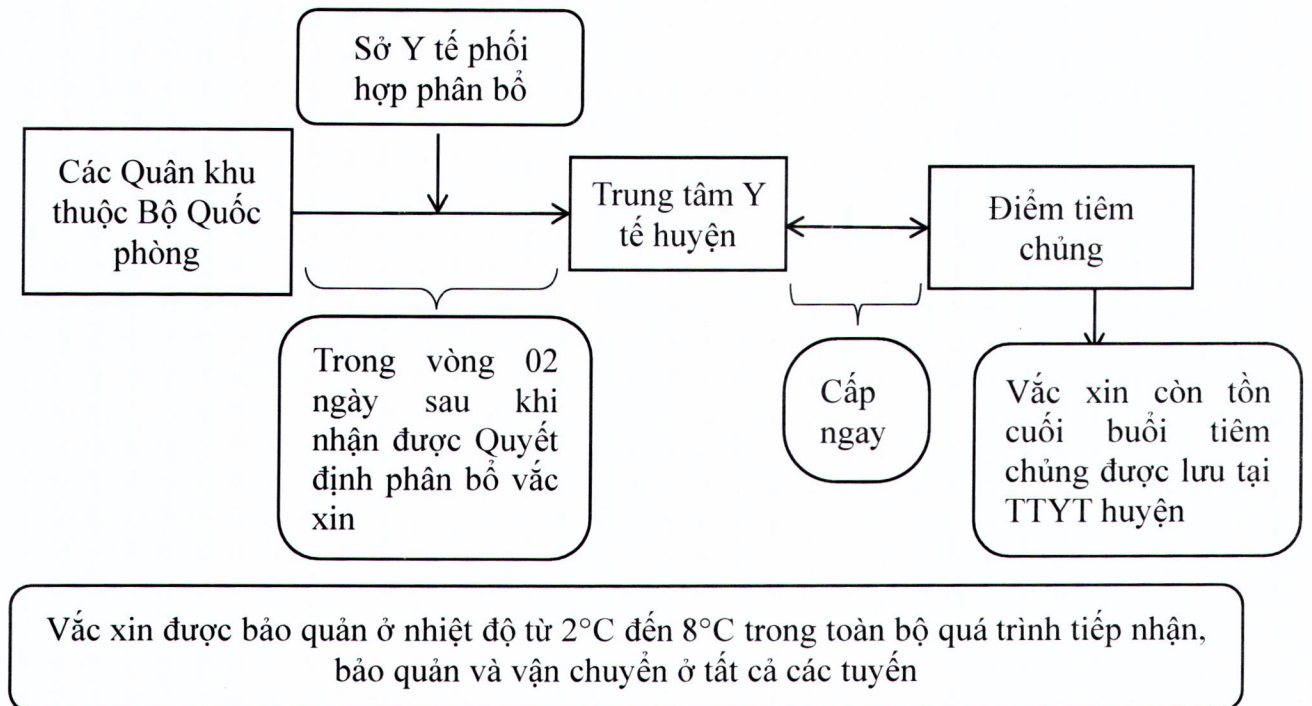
Sở Y tế phối hợp phân bổ

Các Quân khu thuộc Bộ Quốc phòng

Trung tâm Y tế huyện

Điểm tiêm chủng

Trong vòng 02 ngày sau khi nhận được Quyết định phân bổ vắc xin

Cấp ngay

Vắc xin còn tồn cuối buổi tiêm chủng được lưu tại TTYT huyện

Vắc xin được bảo quản ở nhiệt độ từ 2°C đến 8°C trong toàn bộ quá trình tiếp nhận, bảo quản và vận chuyển ở tất cả các tuyến